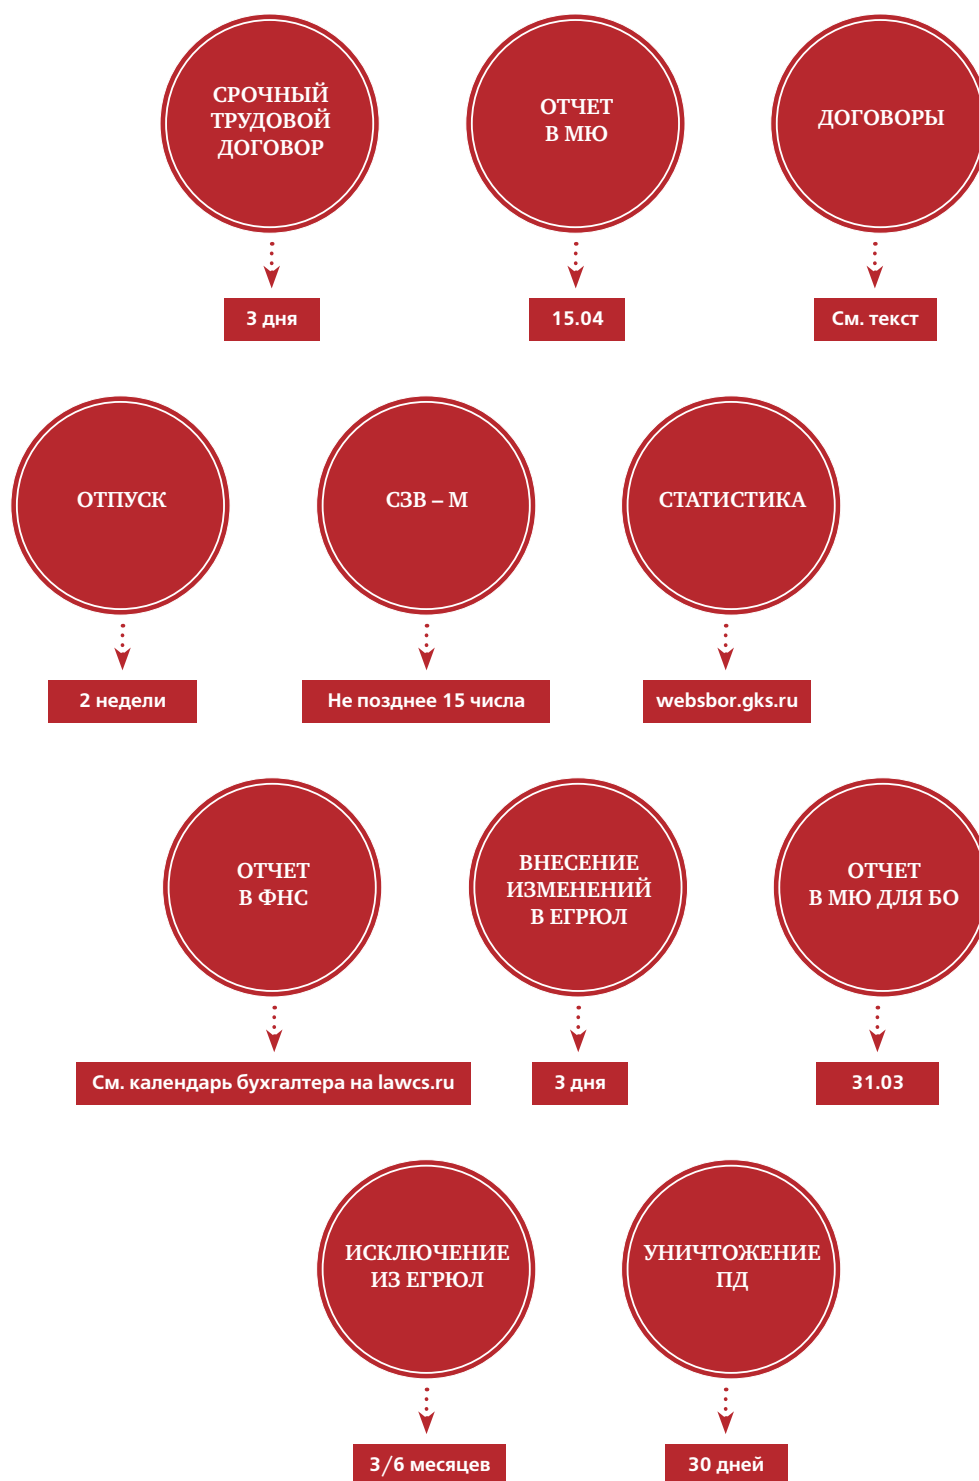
СРОЧНЫЙ ТРУДОВОЙ ДОГОВОР

3 дня

ОТЧЕТ В МЮ

15.04

ДОГОВОРЫ

См. текст

ОТПУСК

2 недели

СЗВ – М

Не позднее 15 числа

СТАТИСТИКА

websbor.gks.ru

ОТЧЕТ В ФНС

См. календарь бухгалтера на lawcs.ru

ВНЕСЕНИЕ ИЗМЕНЕНИЙ В ЕГРЮЛ

3 дня

ОТЧЕТ В МЮ ДЛЯ БО

31.03

ИСКЛЮЧЕНИЕ ИЗ ЕГРЮЛ

3/6 месяцев

УНИЧТОЖЕНИЕ ПД

30 дней